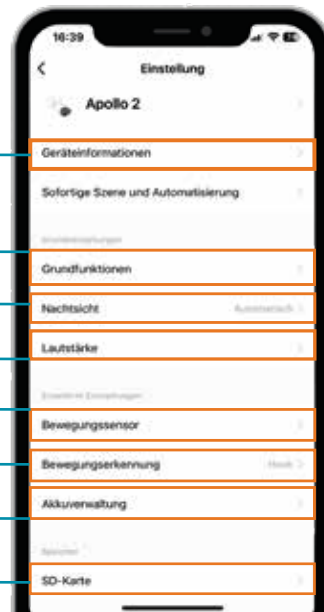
16:39

Einstellung

Apollo 2

Geräteinformationen

Sofortige Szene und Automatisierung

Grundeinstellungen

Grundfunktionen

Nachtsicht Automatisch

Lautstärke

Erweiterte Einstellungen

Bewegungssensor

Bewegungserkennung Hoch

Akkuverwaltung

Speicher

SD-Karte